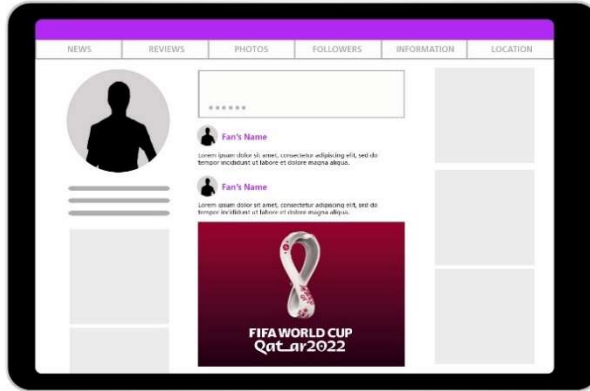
NEWS REVIEWS PHOTOS FOLLOWERS INFORMATION LOCATION

******

Fan's Name

Lorem ipsum dolor sit amet, consectetur adipiscing elit, sed do tempor incididunt ut labore et dolore magna aliqua.

Fan's Name

Lorem ipsum dolor sit amet, consectetur adipiscing elit, sed do tempor incididunt ut labore et dolore magna aliqua.

FIFA WORLD CUP
Qatar2022